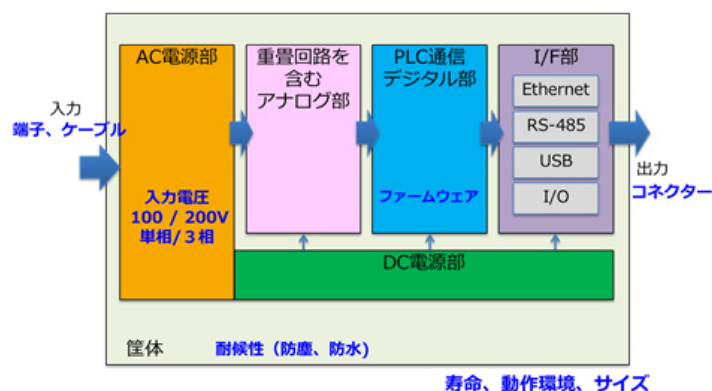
入力
端子、ケーブル

AC電源部

入力電圧
100 / 200V
単相/3相

重畳回路を
含む
アナログ部

PLC通信
デジタル部

ファームウェア

I/F部

Ethernet

RS-485

USB

I/O

出力
コネクター

DC電源部

筐体

耐候性（防塵、防水）

寿命、動作環境、サイズ